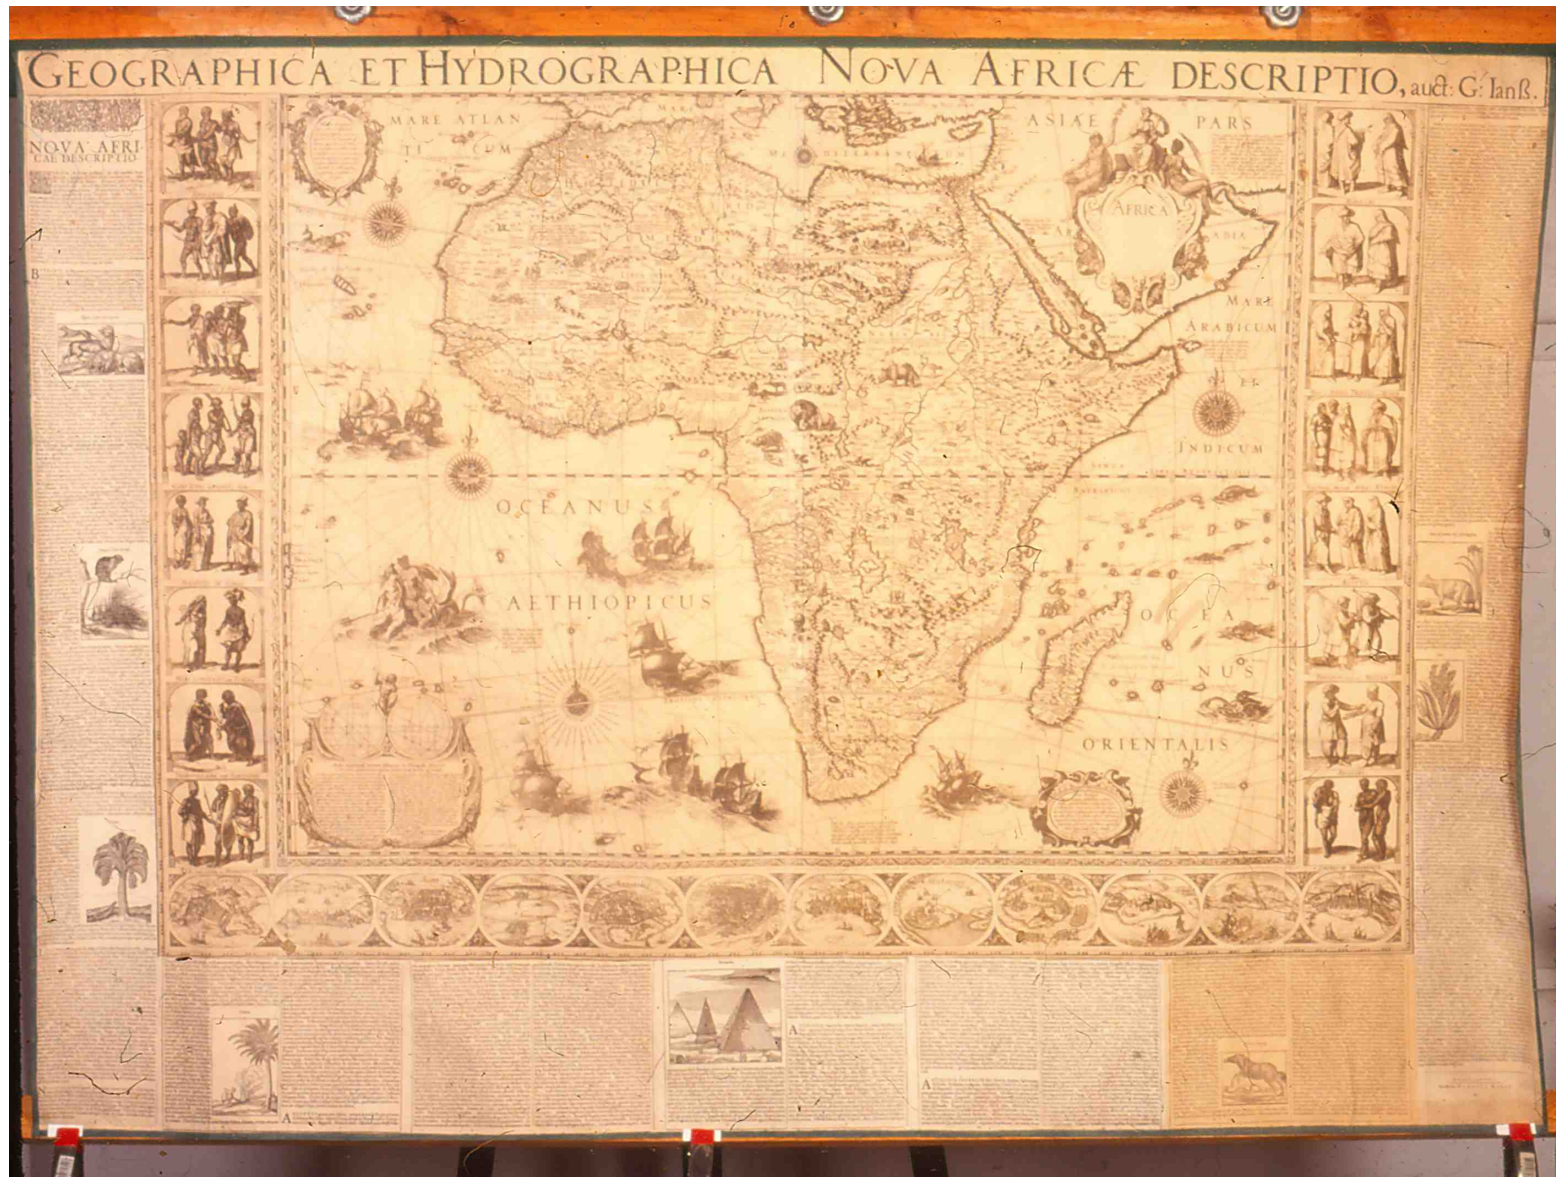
GEOGRAPHICA ET HYDROGRAPHICA NOVA AFRICÆ DESCRIPTIO, auct: G: Ianß.

NOVA AFRICAE DESCRIPTIO

MARE ATLANTICUM

ASIAE PARS

AFRICA

MARE ARABICUM ET INDICUM

OCEANUS AETHIOPICUS

OCEANUS ORIENTALIS

B

A

A

A